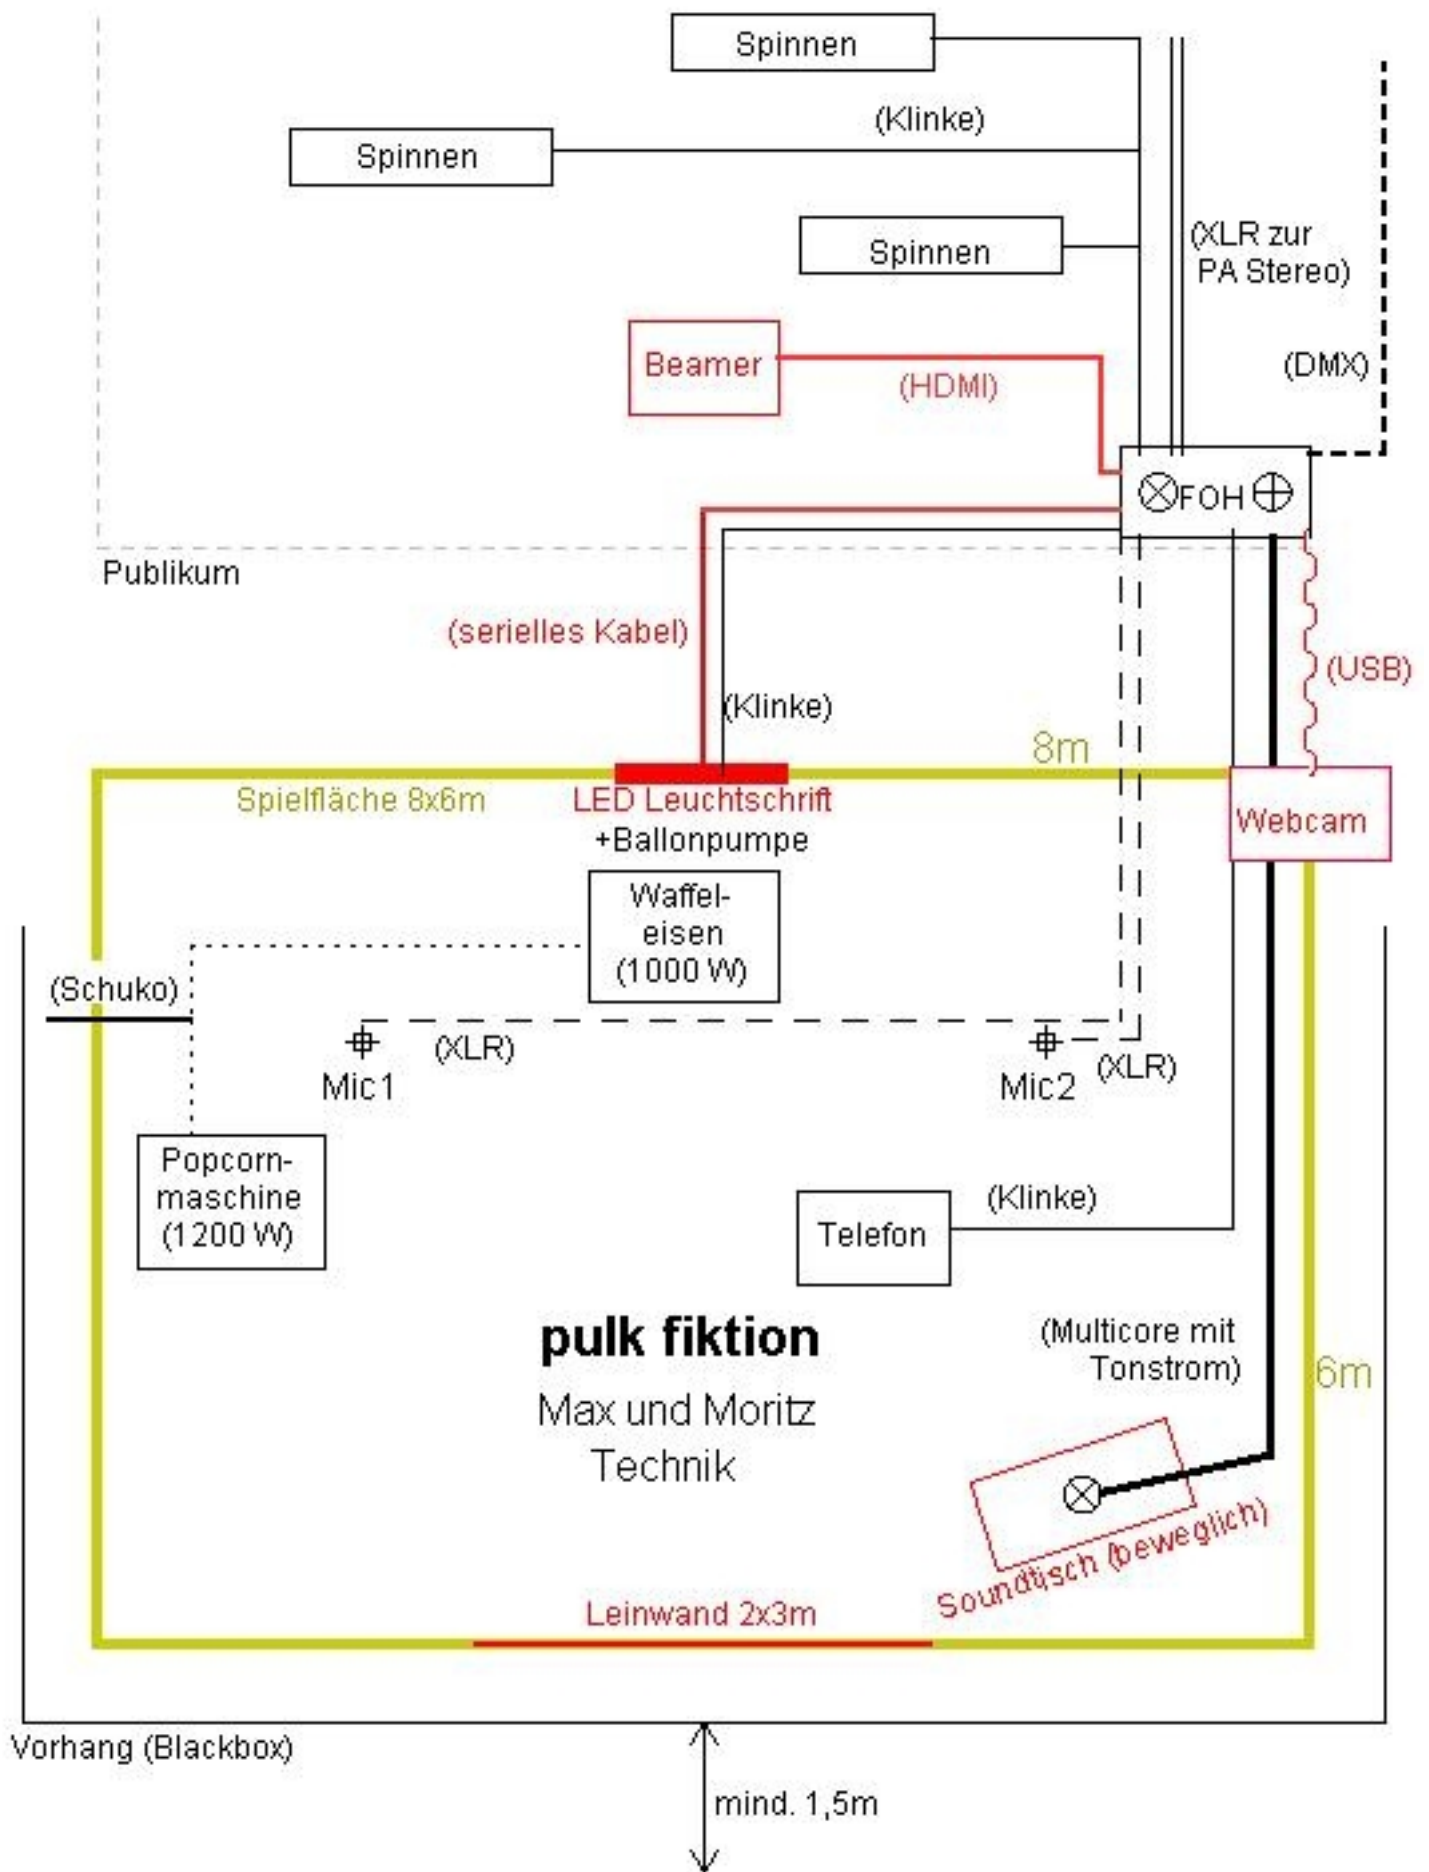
Spinnen

(Klinke)

Spinnen

Spinnen

(XLR zur PA Stereo)

Beamer

(HDMI)

(DMX)

FOH

Publikum

(serielles Kabel)

(USB)

(Klinke)

8m

Spielfläche 8x6m

LED Leuchtschrift +Ballonpumpe

Webcam

Waffeleisen (1000 W)

(Schuko)

(XLR)

Mic1

Mic2

(XLR)

Popcornmaschine (1200 W)

(Klinke)

Telefon

pulk fiktion

Max und Moritz Technik

(Multicore mit Tonstrom)

6m

Soundtisch (beweglich)

Leinwand 2x3m

Vorhang (Blackbox)

mind. 1,5m